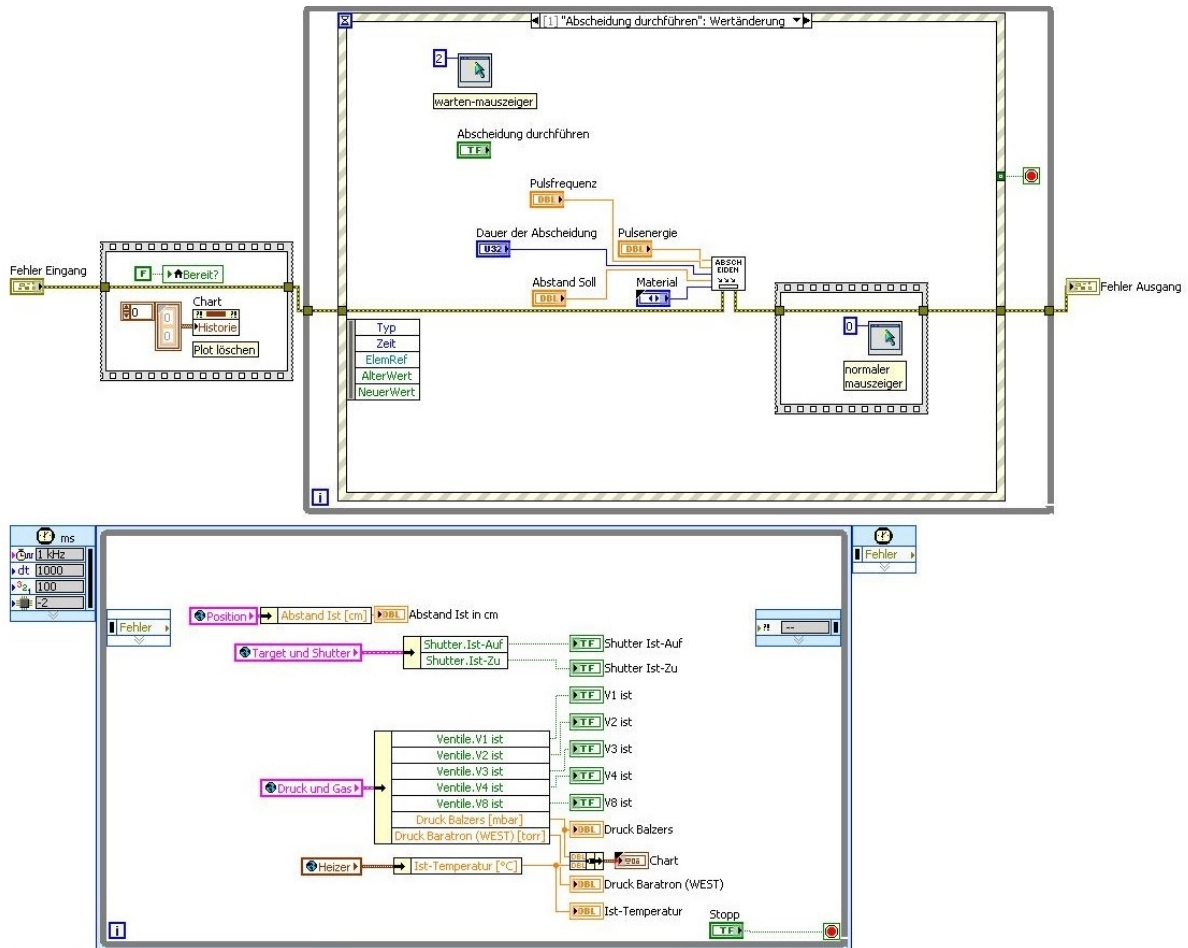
[1] "Abscheidung durchführen": Wertänderung

2
warten-mauszeiger

Abscheidung durchführen
TF

Pulsfrequenz
DBL

Dauer der Abscheidung
U32

Pulsenergie
DBL

ABSCHEIDEN

Abstand Soll
DBL

Material

Fehler Eingang

F
Bereit?

Chart
0
Historie
Plot löschen

Typ
Zeit
ElemRef
AlterWert
NeuerWert

0
normaler mauszeiger

Fehler Ausgang

i

ms
1 kHz
dt 1000
100
-2

Fehler

Fehler

Position
Abstand Ist [cm]
DBL
Abstand Ist in cm

Target und Shutter
Shutter.Ist-Auf
Shutter.Ist-Zu
TF
Shutter Ist-Auf
TF
Shutter Ist-Zu

Druck und Gas
Ventile.V1 ist
Ventile.V2 ist
Ventile.V3 ist
Ventile.V4 ist
Ventile.V8 ist
Druck Balzers [mbar]
Druck Baratron (WEST) [torr]

TF V1 ist
TF V2 ist
TF V3 ist
TF V4 ist
TF V8 ist
DBL Druck Balzers
Chart
DBL Druck Baratron (WEST)

Heizer
Ist-Temperatur [°C]
DBL Ist-Temperatur

Stopp
TF

i